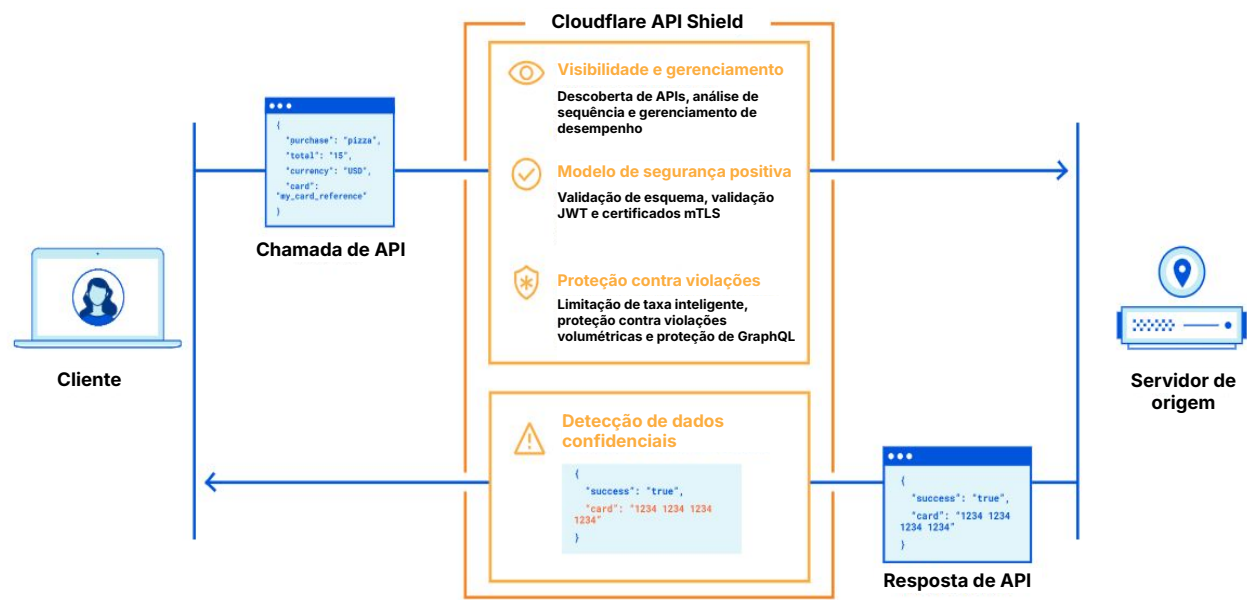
Cloudflare API Shield

{
"purchase": "pizza",
"total": "15",
"currency": "USD",
"card":
"my_card_reference"
}

Chamada de API

Cliente

Visibilidade e gerenciamento

Descoberta de APIs, análise de sequência e gerenciamento de desempenho

Modelo de segurança positiva

Validação de esquema, validação JWT e certificados mTLS

Proteção contra violações

Limitação de taxa inteligente, proteção contra violações volumétricas e proteção de GraphQL

Detecção de dados confidenciais

{
"success": "true",
"card": "1234 1234 1234 1234"
}

Servidor de origem

{
"success": "true",
"card": "1234 1234 1234 1234"
}

Resposta de API